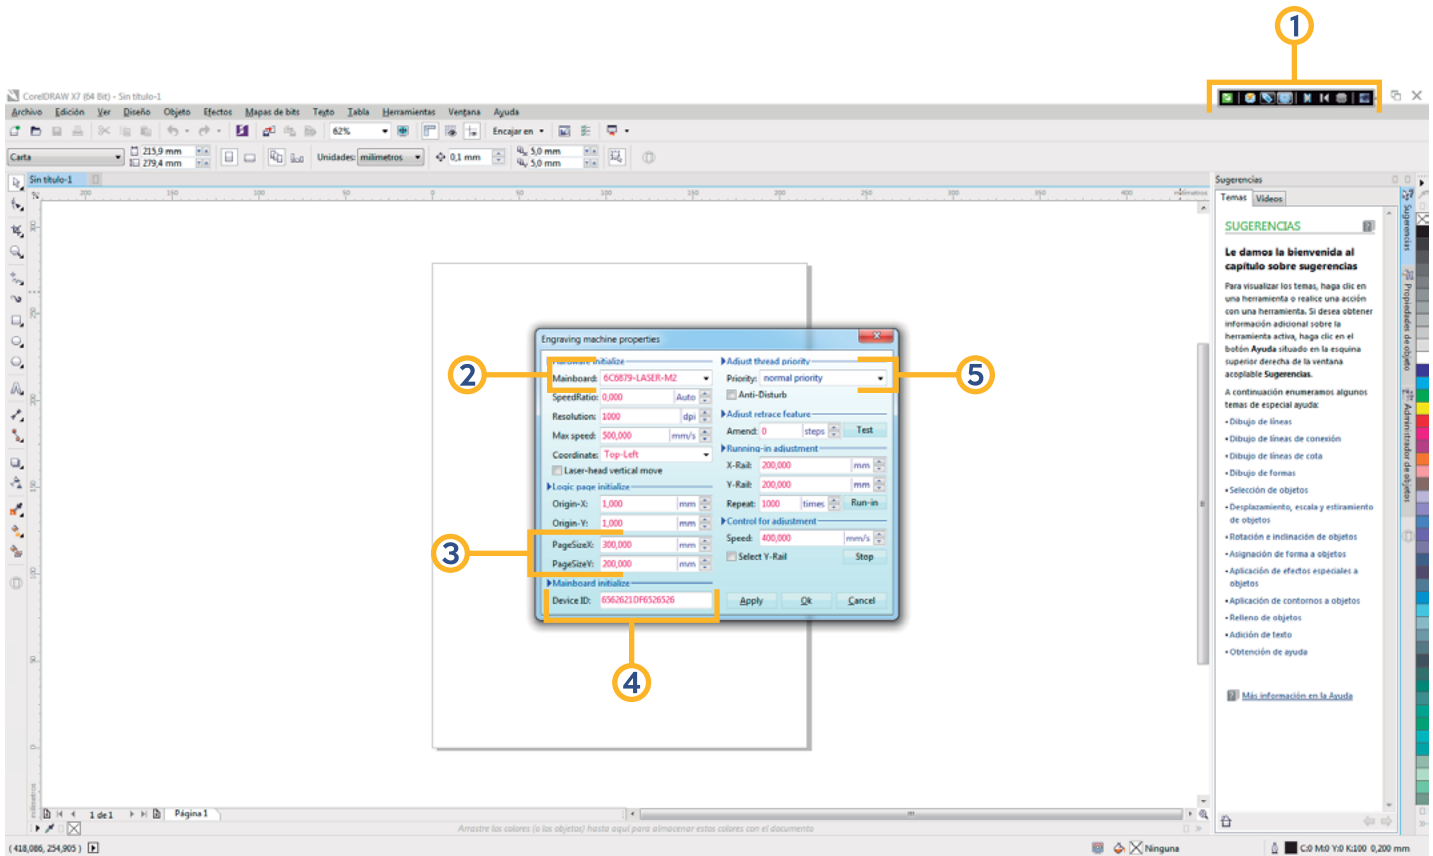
1

CorelDRAW X7 (64 Bit) - Sin título-1

Archivo Edición Ver Diseño Objeto Efectos Mapas de bits Texto Tabla Herramientas Ventana Ayuda

62% Encajar en

Carta 215,9 mm 279,4 mm Unidades: milímetros 0,1 mm 5,0 mm 5,0 mm

Sin título-1

Sugerencias
Temas Vídeos

SUGERENCIAS

Le damos la bienvenida al capítulo sobre sugerencias

Para visualizar los temas, haga clic en una herramienta o realice una acción con una herramienta. Si desea obtener información adicional sobre la herramienta activa, haga clic en el botón Ayuda situado en la esquina superior derecha de la ventana acoplable Sugerencias.

A continuación enumeramos algunos temas de especial ayuda:

• Dibujo de líneas
• Dibujo de líneas de conexión
• Dibujo de líneas de cota
• Dibujo de formas
• Selección de objetos
• Desplazamiento, escala y estiramiento de objetos
• Rotación e inclinación de objetos
• Asignación de forma a objetos
• Aplicación de efectos especiales a objetos
• Aplicación de contornos a objetos
• Relleno de objetos
• Adición de texto
• Obtención de ayuda

Más información en la Ayuda

Engraving machine properties

Hardware initialize
Mainboard: 6C6879-LASER-M2
SpeedRatio: 0,000 Auto
Resolution: 1000 dpi
Max speed: 500,000 mm/s
Coordinate: Top-Left
Laser-head vertical move
Logic page initialize
Origin-X: 1,000 mm
Origin-Y: 1,000 mm
PageSizeX: 300,000 mm
PageSizeY: 200,000 mm
Mainboard initialize
Device ID: 6562621DF6526526

Adjust thread priority
Priority: normal priority
Anti-Disturb
Adjust retrace feature
Amend: 0 steps Test
Running-in adjustment
X-Rail: 200,000 mm
Y-Rail: 200,000 mm
Repeat: 1000 times Run-in
Control for adjustment
Speed: 400,000 mm/s
Select Y-Rail Stop

Apply Ok Cancel

2 3 4 5

1 de 1 Página 1

Arrastre los colores (o los objetos) hasta aquí para almacenar estos colores con el documento

( 418,086, 254,905 )

Ninguna C:0 M:0 Y:0 K:100 0,200 mm